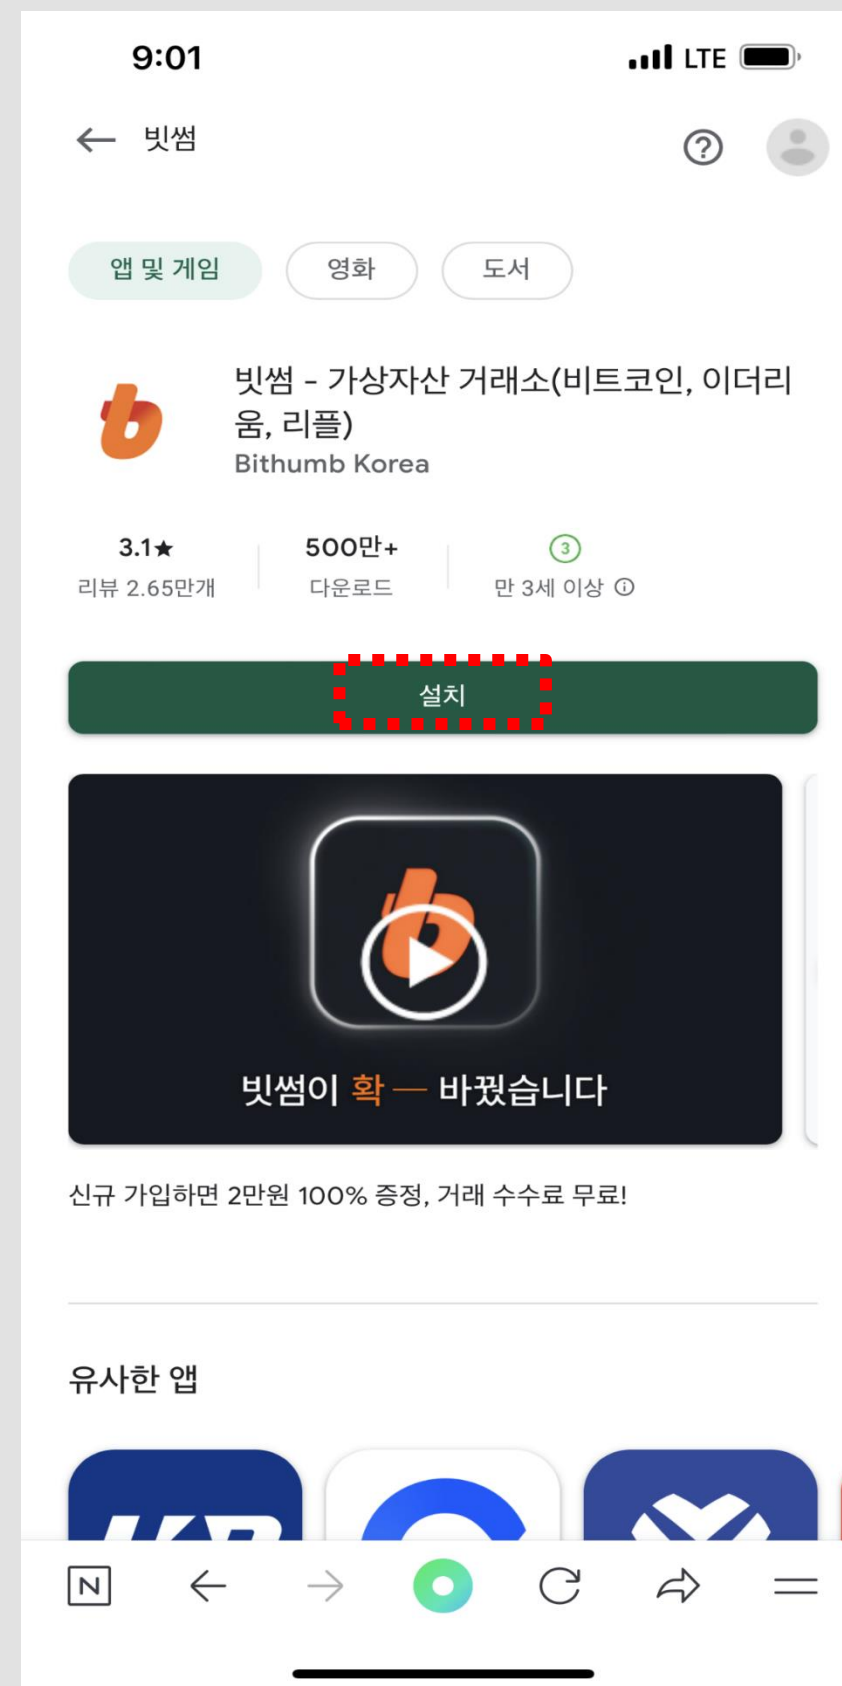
9:01 LTE

빗썸

앱 및 게임 영화 도서

빗썸 - 가상자산 거래소(비트코인, 이더리움, 리플)
Bithumb Korea

3.1★
리뷰 2.65만개

500만+
다운로드

3
만 3세 이상

설치

빗썸이 확 — 바꿨습니다

신규 가입하면 2만원 100% 증정, 거래 수수료 무료!

유사한 앱

N